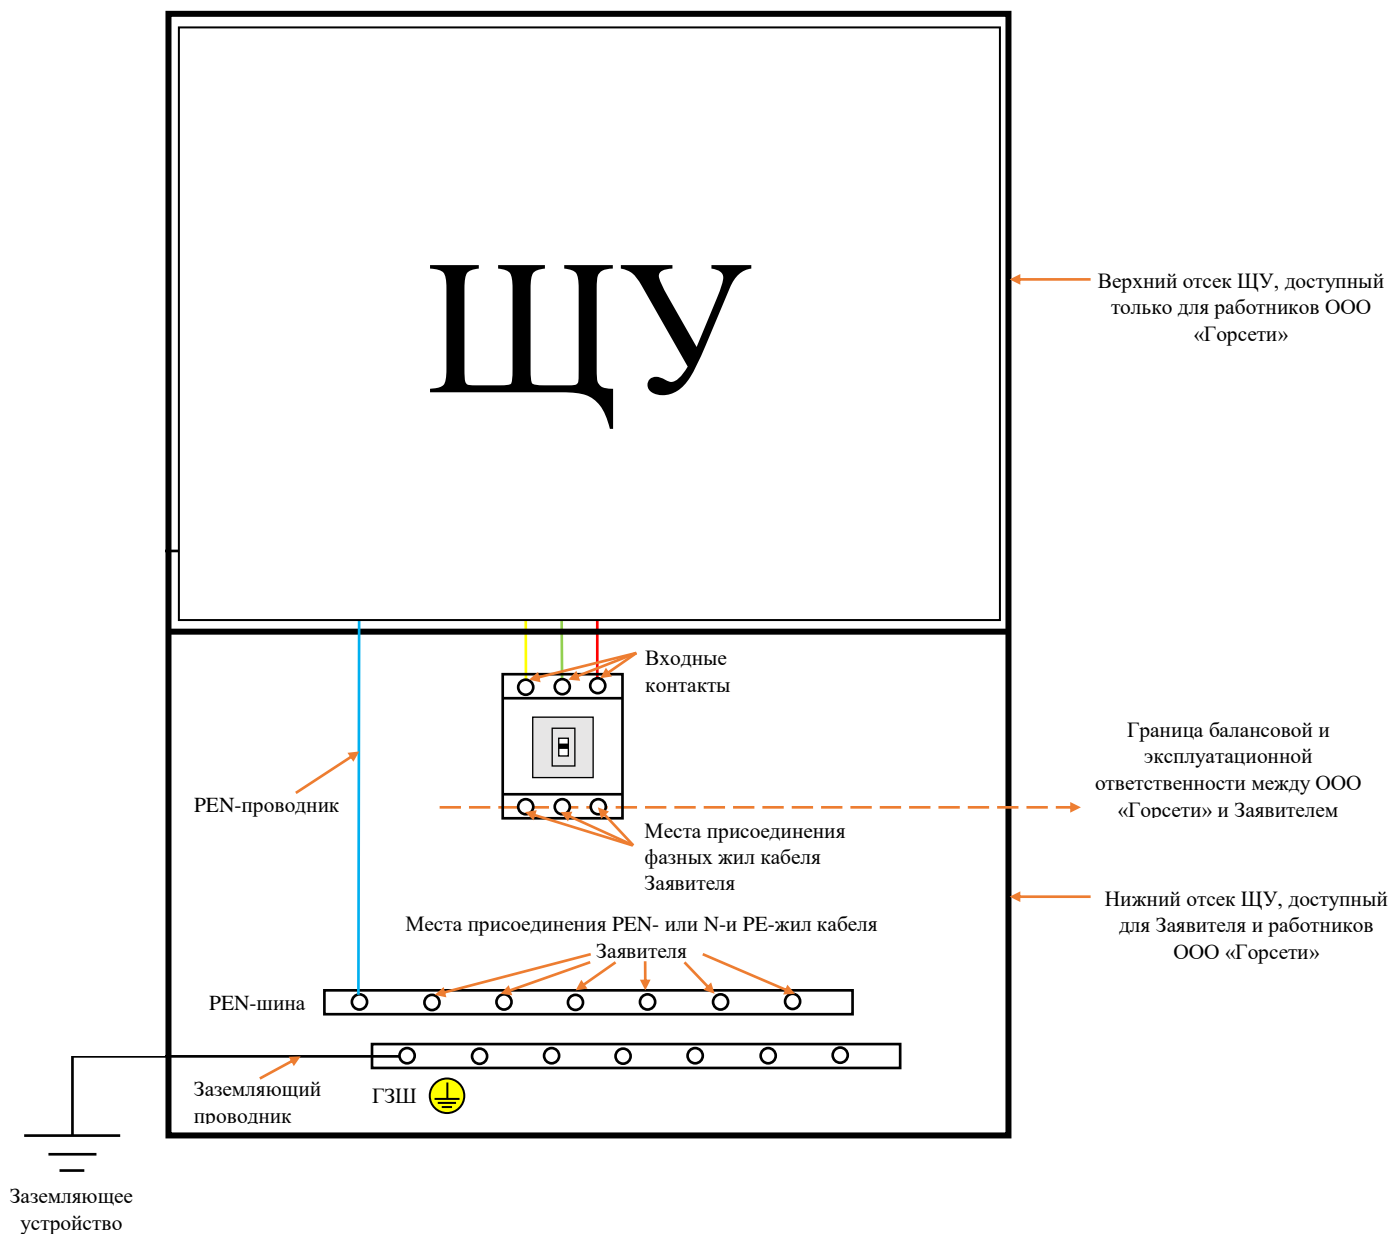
ЩУ

Верхний отсек ЩУ, доступный только для работников ООО «Горсети»

Входные контакты

Граница балансовой и эксплуатационной ответственности между ООО «Горсети» и Заявителем

PEN-проводник

Места присоединения фазных жил кабеля Заявителя

Нижний отсек ЩУ, доступный для Заявителя и работников ООО «Горсети»

Места присоединения PEN- или N-и PE-жил кабеля Заявителя

PEN-шина

Заземляющий проводник

ГЗШ

Заземляющее устройство